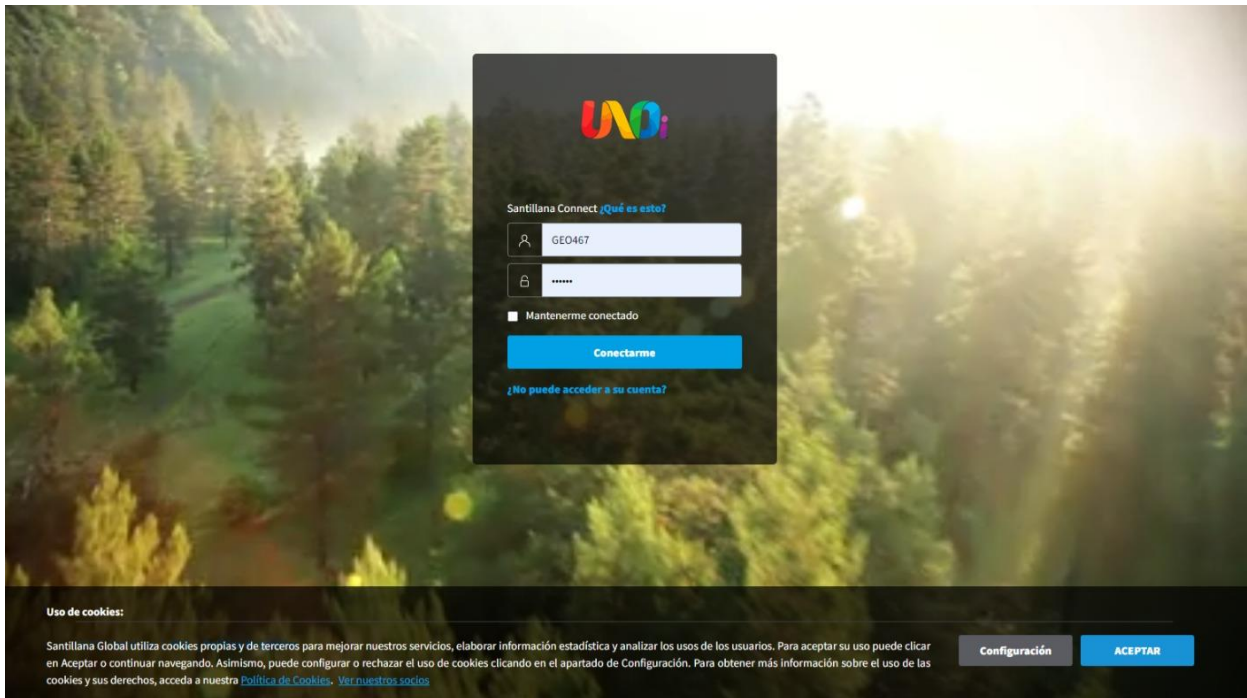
UNOi

Santillana Connect ¿Qué es esto?

GEO467

••••••

Mantenerme conectado

Conectarme

¿No puede acceder a su cuenta?

Uso de cookies:

Santillana Global utiliza cookies propias y de terceros para mejorar nuestros servicios, elaborar información estadística y analizar los usos de los usuarios. Para aceptar su uso puede clicar en Aceptar o continuar navegando. Asimismo, puede configurar o rechazar el uso de cookies clicando en el apartado de Configuración. Para obtener más información sobre el uso de las cookies y sus derechos, acceda a nuestra Política de Cookies. Ver nuestros socios

Configuración

ACEPTAR